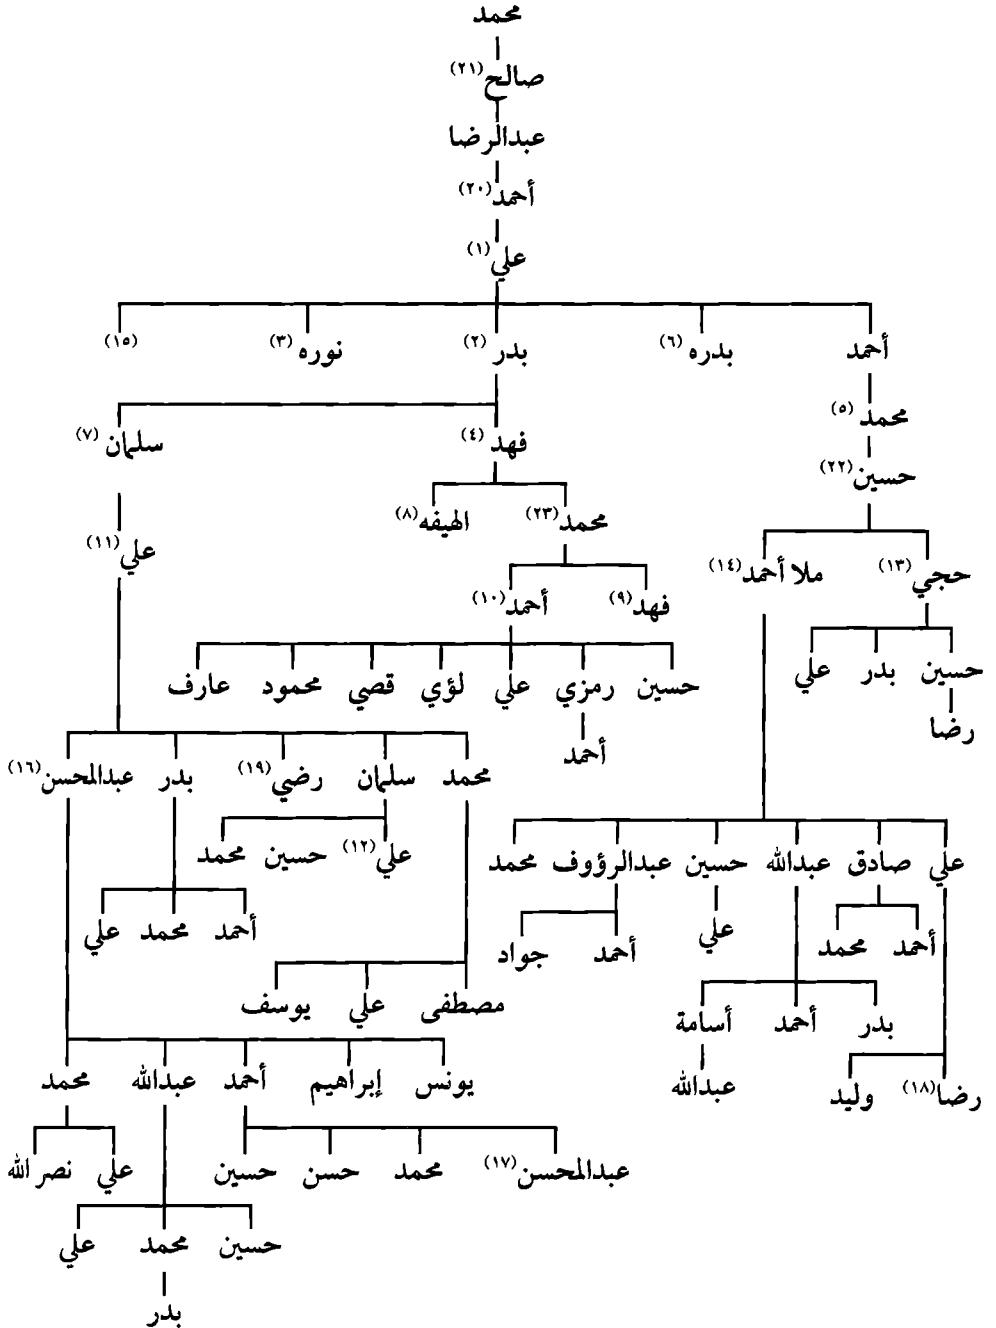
محمد
صالح (٢١)
عبدالرضا
أحمد (٢٠)
علي (١)

أحمد
بدره (٦)
بدر (٢)
نوره (٣)
(١٥)

محمد (٥)
حسين (٢٢)
حجي (١٣)
ملا أحمد (١٤)
حسين بدر علي
رضا

علي صادق عبدالله حسين عبدالرؤوف محمد
أحمد محمد
رضا (١٨) وليد
بدر أحمد أسامة
عبدالله
علي
أحمد جواد

فهد (٤)
سلمان (٧)
محمد (٢٣)
الهيفه (٨)
فهد (٩)
أحمد (١٠)
حسين رمزي علي لؤي قصي محمود عارف
أحمد

علي (١١)
محمد سلمان رضي (١٩) بدر عبدالمحسن (١٦)
علي (١٢) حسين محمد
أحمد محمد علي
مصطفى علي يوسف
يونس إبراهيم أحمد عبدالله محمد
عبدالمحسن (١٧) محمد حسن حسين
حسين محمد علي
بدر
علي نصر الله